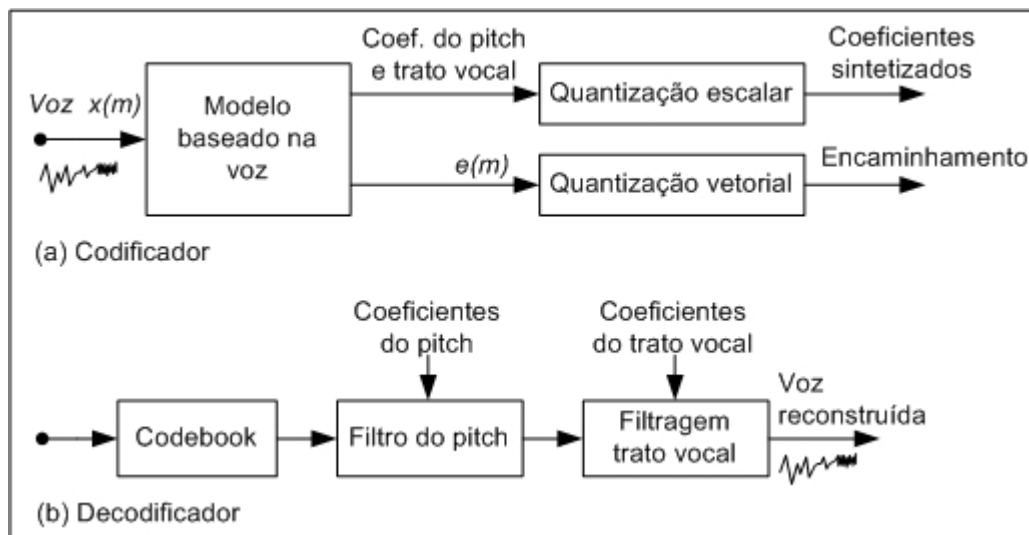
Voz $x(m)$

Modelo baseado na voz

Coef. do pitch e trato vocal

Quantização escalar

Coeficientes sintetizados

$e(m)$

Quantização vetorial

Encaminhamento

(a) Codificador

Coeficientes do pitch

Coeficientes do trato vocal

Codebook

Filtro do pitch

Filtragem trato vocal

Voz reconstruída

(b) Decodificador